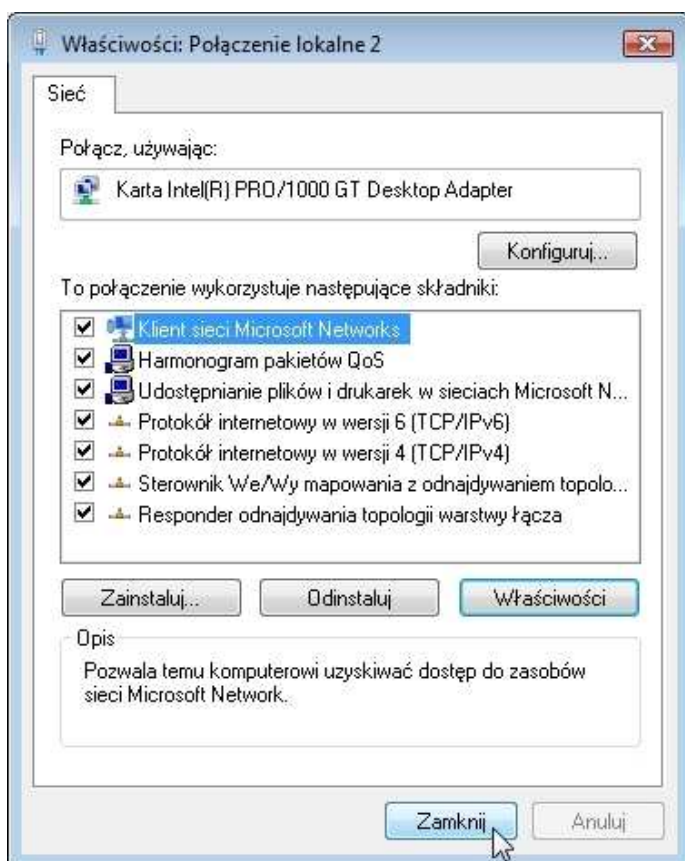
Właściwości: Połączenie lokalne 2

Sieć

Połącz, używając:

Karta Intel(R) PRO/1000 GT Desktop Adapter

Konfiguruj...

To połączenie wykorzystuje następujące składniki:

Klient sieci Microsoft Networks
Harmonogram pakietów QoS
Udostępnianie plików i drukarek w sieciach Microsoft N...
Protokół internetowy w wersji 6 (TCP/IPv6)
Protokół internetowy w wersji 4 (TCP/IPv4)
Sterownik We/Wy mapowania z odnajdywaniem topolo...
Responder odnajdywania topologii warstwy łącza

Zainstaluj...

Odinstaluj

Właściwości

Opis

Pozwala temu komputerowi uzyskiwać dostęp do zasobów sieci Microsoft Network.

Zamknij

Anuluj